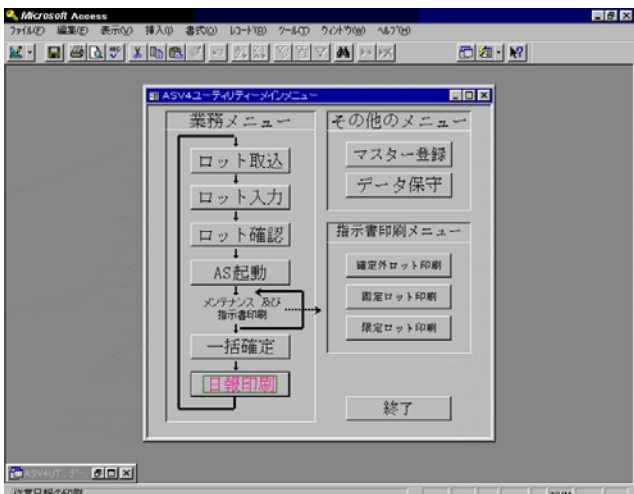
Microsoft Access
ファイル(F) 編集(E) 表示(V) 挿入(I) 書式(O) レコード(R) ツール(T) ウィンドウ(W) ヘルプ(H)

ASV4ユーティリティーメインメニュー

業務メニュー
ロット取込
ロット入力
ロット確認
AS起動
メンテナンス 及び 指示書印刷
一括確定
日報印刷

その他のメニュー
マスター登録
データ保守

指示書印刷メニュー
確定外ロット印刷
固定ロット印刷
限定ロット印刷

終了

ASV4UT: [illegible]
作業日報の印刷